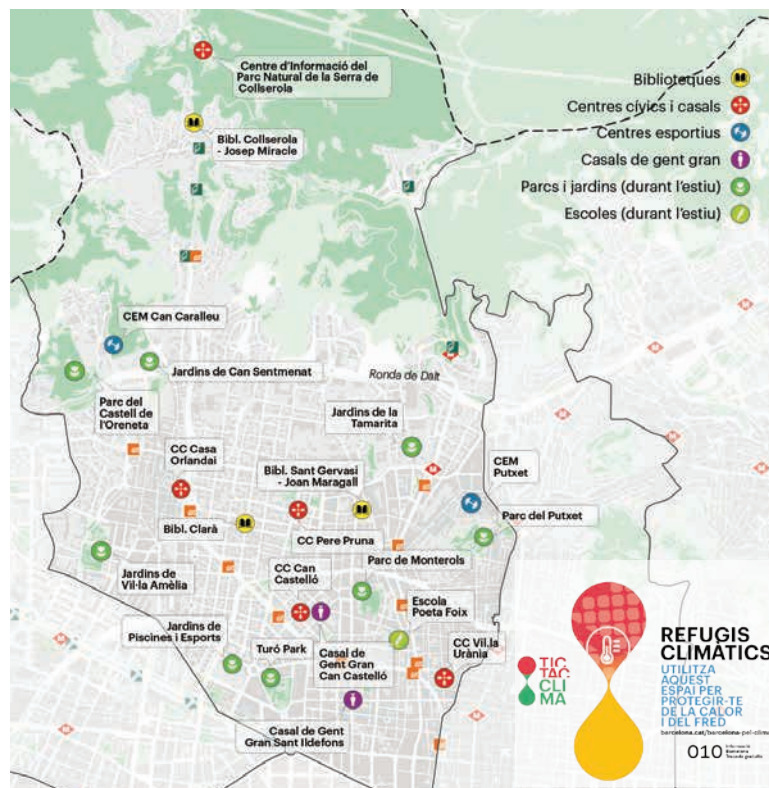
Centre d'Informació del Parc Natural de la Serra de Collserola

Biblioteques
Centres cívics i casals
Centres esportius
Casals de gent gran
Parcs i jardins (durant l'estiu)
Escoles (durant l'estiu)

Bibl. Collserola - Josep Miracle

CEM Can Caralleu

Jardins de Can Sentmenat

Ronda de Dalt

Parc del Castell de l'Oreneta

Jardins de la Tamarita

CC Casa Orlandai

Bibl. Sant Gervasi - Joan Maragall

CEM Putxet

Parc del Putxet

Bibl. Clarà

CC Pere Pruna

Parc de Monterols

Jardins de Vil·la Amèlia

CC Can Castelló

Escola Poeta Foix

Jardins de Piscines i Esports

Turó Park

Casal de Gent Gran Can Castelló

CC Vil·la Urània

Casal de Gent Gran Sant Ildefons

TIC TAC CLI MA

REFUGIS CLIMÀTICS
UTILITZA AQUEST ESPAI PER PROTEGIR-TE DE LA CALOR I DEL FRED
barcelona.cat/barcelona-pel-clima
010 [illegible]